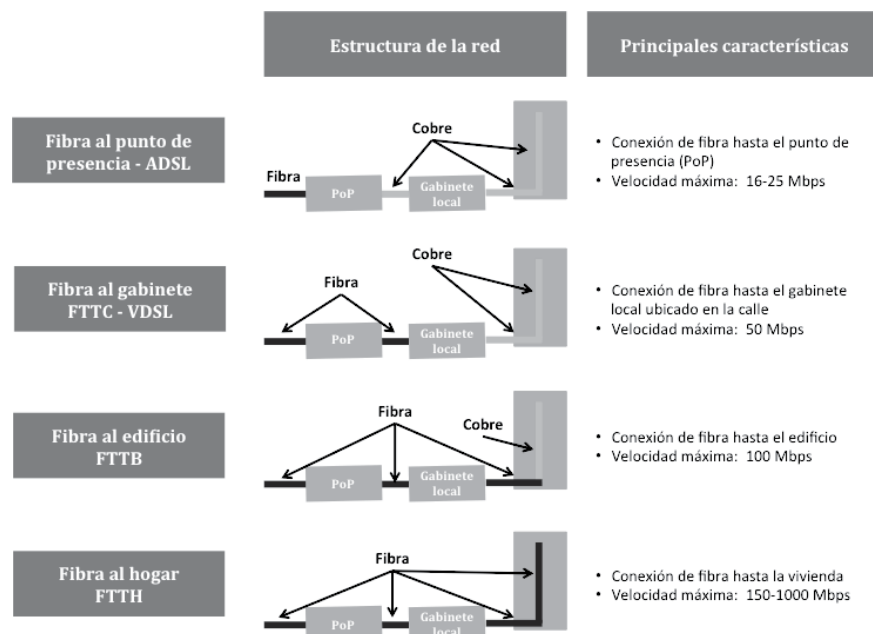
Estructura de la red

Principales características

Fibra al punto de presencia - ADSL

Cobre

Fibra

PoP

Gabinete local

• Conexión de fibra hasta el punto de presencia (PoP)
• Velocidad máxima: 16-25 Mbps

Fibra al gabinete FTTC - VDSL

Cobre

Fibra

PoP

Gabinete local

• Conexión de fibra hasta el gabinete local ubicado en la calle
• Velocidad máxima: 50 Mbps

Fibra al edificio FTTB

Fibra

Cobre

PoP

Gabinete local

• Conexión de fibra hasta el edificio
• Velocidad máxima: 100 Mbps

Fibra al hogar FTTH

Fibra

PoP

Gabinete local

• Conexión de fibra hasta la vivienda
• Velocidad máxima: 150-1000 Mbps